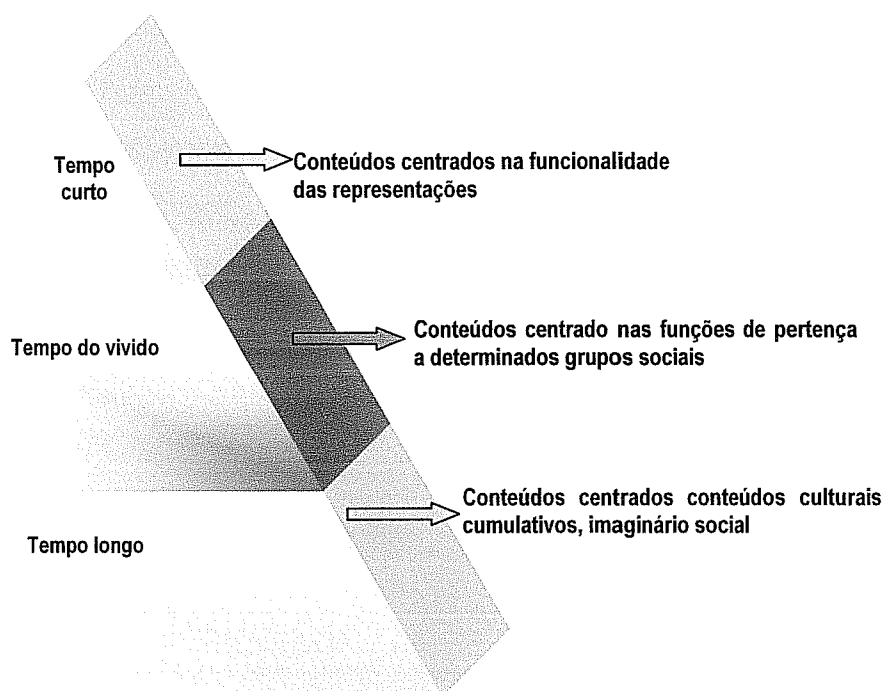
Tempo curto

Conteúdos centrados na funcionalidade das representações

Tempo do vivido

Conteúdos centrado nas funções de pertença a determinados grupos sociais

Conteúdos centrados conteúdos culturais cumulativos, imaginário social

Tempo longo